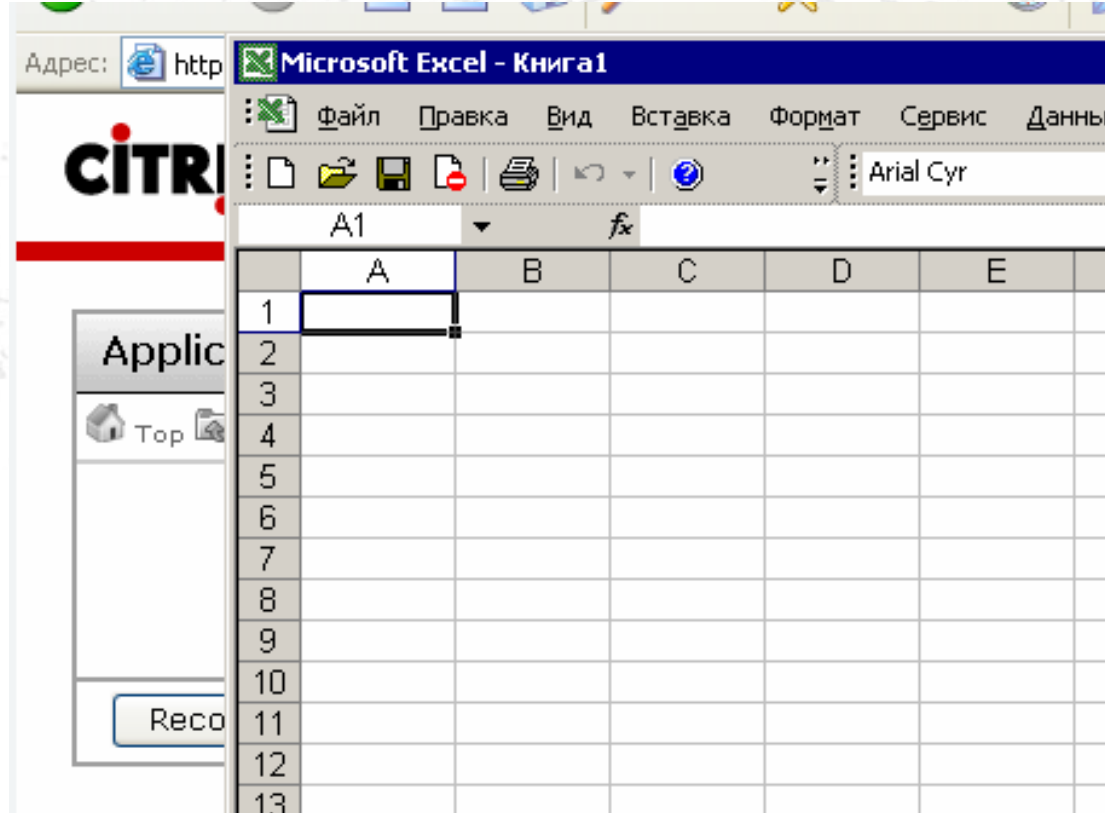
Адрес: http
CITRI
Applic
Top
Reco

Microsoft Excel - Книга1
Файл Правка Вид Вставка Формат Сервис Данны
Arial Cyr
A1
$f_x$

|  | A | B | C | D | E |
|---|---|---|---|---|---|
| 1 |  |  |  |  |  |
| 2 |  |  |  |  |  |
| 3 |  |  |  |  |  |
| 4 |  |  |  |  |  |
| 5 |  |  |  |  |  |
| 6 |  |  |  |  |  |
| 7 |  |  |  |  |  |
| 8 |  |  |  |  |  |
| 9 |  |  |  |  |  |
| 10 |  |  |  |  |  |
| 11 |  |  |  |  |  |
| 12 |  |  |  |  |  |
| 13 |  |  |  |  |  |